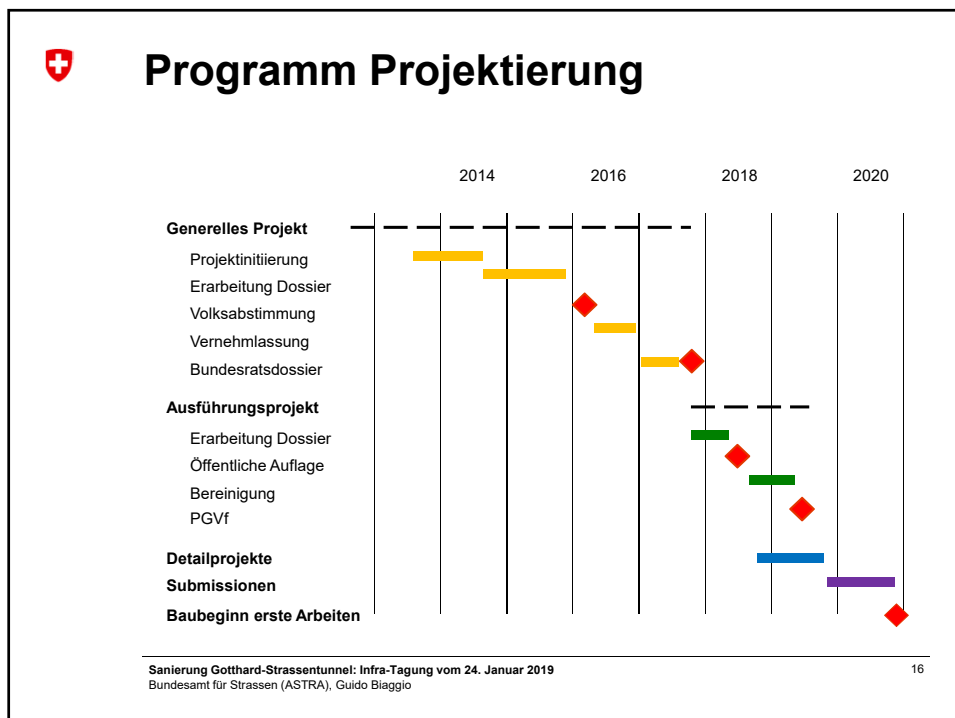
Programm Projektierung

2014
2016
2018
2020

Generelles Projekt
Projektinitiierung
Erarbeitung Dossier
Volksabstimmung
Vernehmlassung
Bundesratsdossier

Ausführungsprojekt
Erarbeitung Dossier
Öffentliche Auflage
Bereinigung
PGVf

Detailprojekte
Submissionen
Baubeginn erste Arbeiten

Sanierung Gotthard-Strassentunnel: Infra-Tagung vom 24. Januar 2019
Bundesamt für Strassen (ASTRA), Guido Biaggio

16